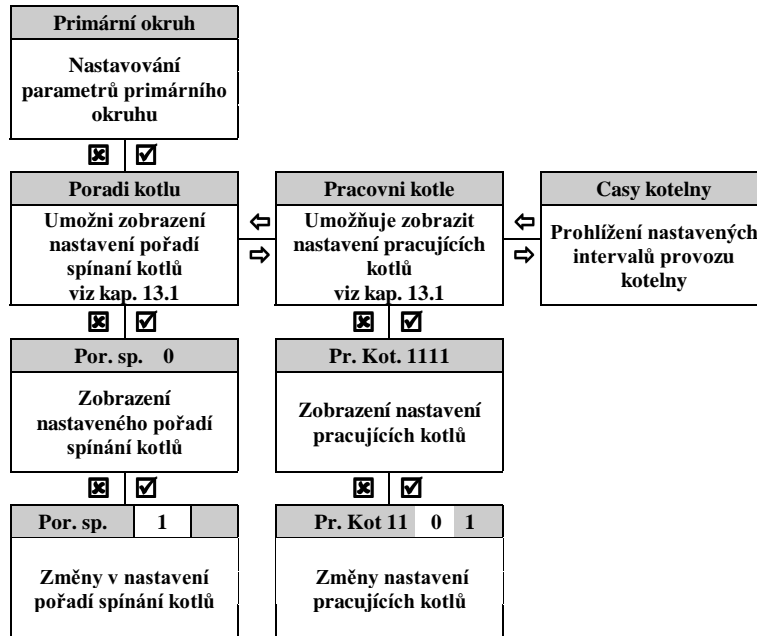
Primární okruh

Nastavování parametrů primárního okruhu

☒ ☑

Poradi kotlu

Umožni zobrazení nastavení pořadí spínaní kotlů viz kap. 13.1

⇦ ⇨

Pracovni kotle

Umožňuje zobrazit nastavení pracujících kotlů viz kap. 13.1

⇦ ⇨

Casy kotelny

Prohlížení nastavených intervalů provozu kotelny

☒ ☑

Por. sp. 0

Zobrazení nastaveného pořadí spínání kotlů

☒ ☑

Por. sp. 1

Změny v nastavení pořadí spínání kotlů

☒ ☑

Pr. Kot. 1111

Zobrazení nastavení pracujících kotlů

☒ ☑

Pr. Kot 11 0 1

Změny nastavení pracujících kotlů